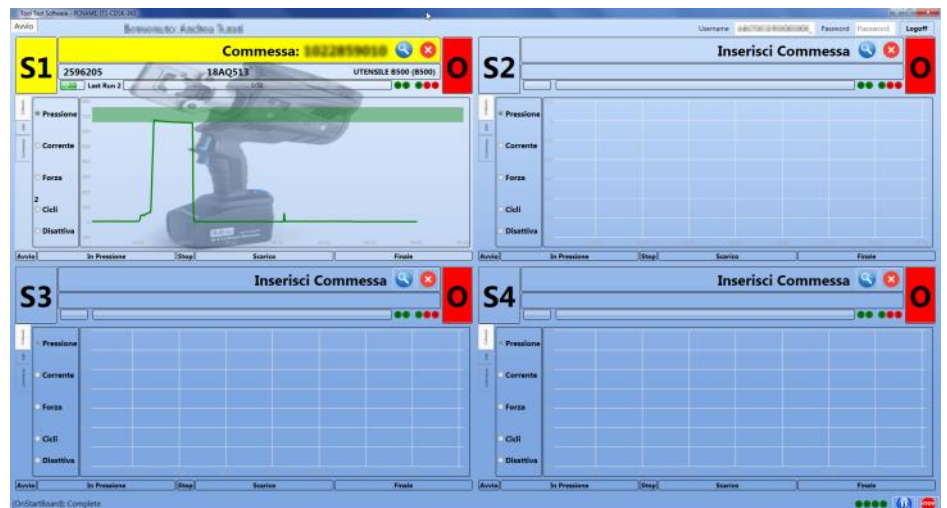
Tool Test Software - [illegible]

Avvio

Benvenuto: Andrea Tussi

Username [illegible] Password Password Logoff

S1

Commessa: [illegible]

O

2596205

18AQ513

UTENSILE B500 (B500)

Last Run 2

Pressione

Corrente

Forza

2

Cicli

Disattiva

Avvio

In Pressione

Stop

Scarico

Finale

S2

Inserisci Commessa

O

Pressione

Corrente

Forza

Cicli

Disattiva

Avvio

In Pressione

Stop

Scarico

Finale

S3

Inserisci Commessa

O

Pressione

Corrente

Forza

Cicli

Disattiva

Avvio

In Pressione

Stop

Scarico

Finale

S4

Inserisci Commessa

O

Pressione

Corrente

Forza

Cicli

Disattiva

Avvio

In Pressione

Stop

Scarico

Finale

[OnStartBoard]: Complete